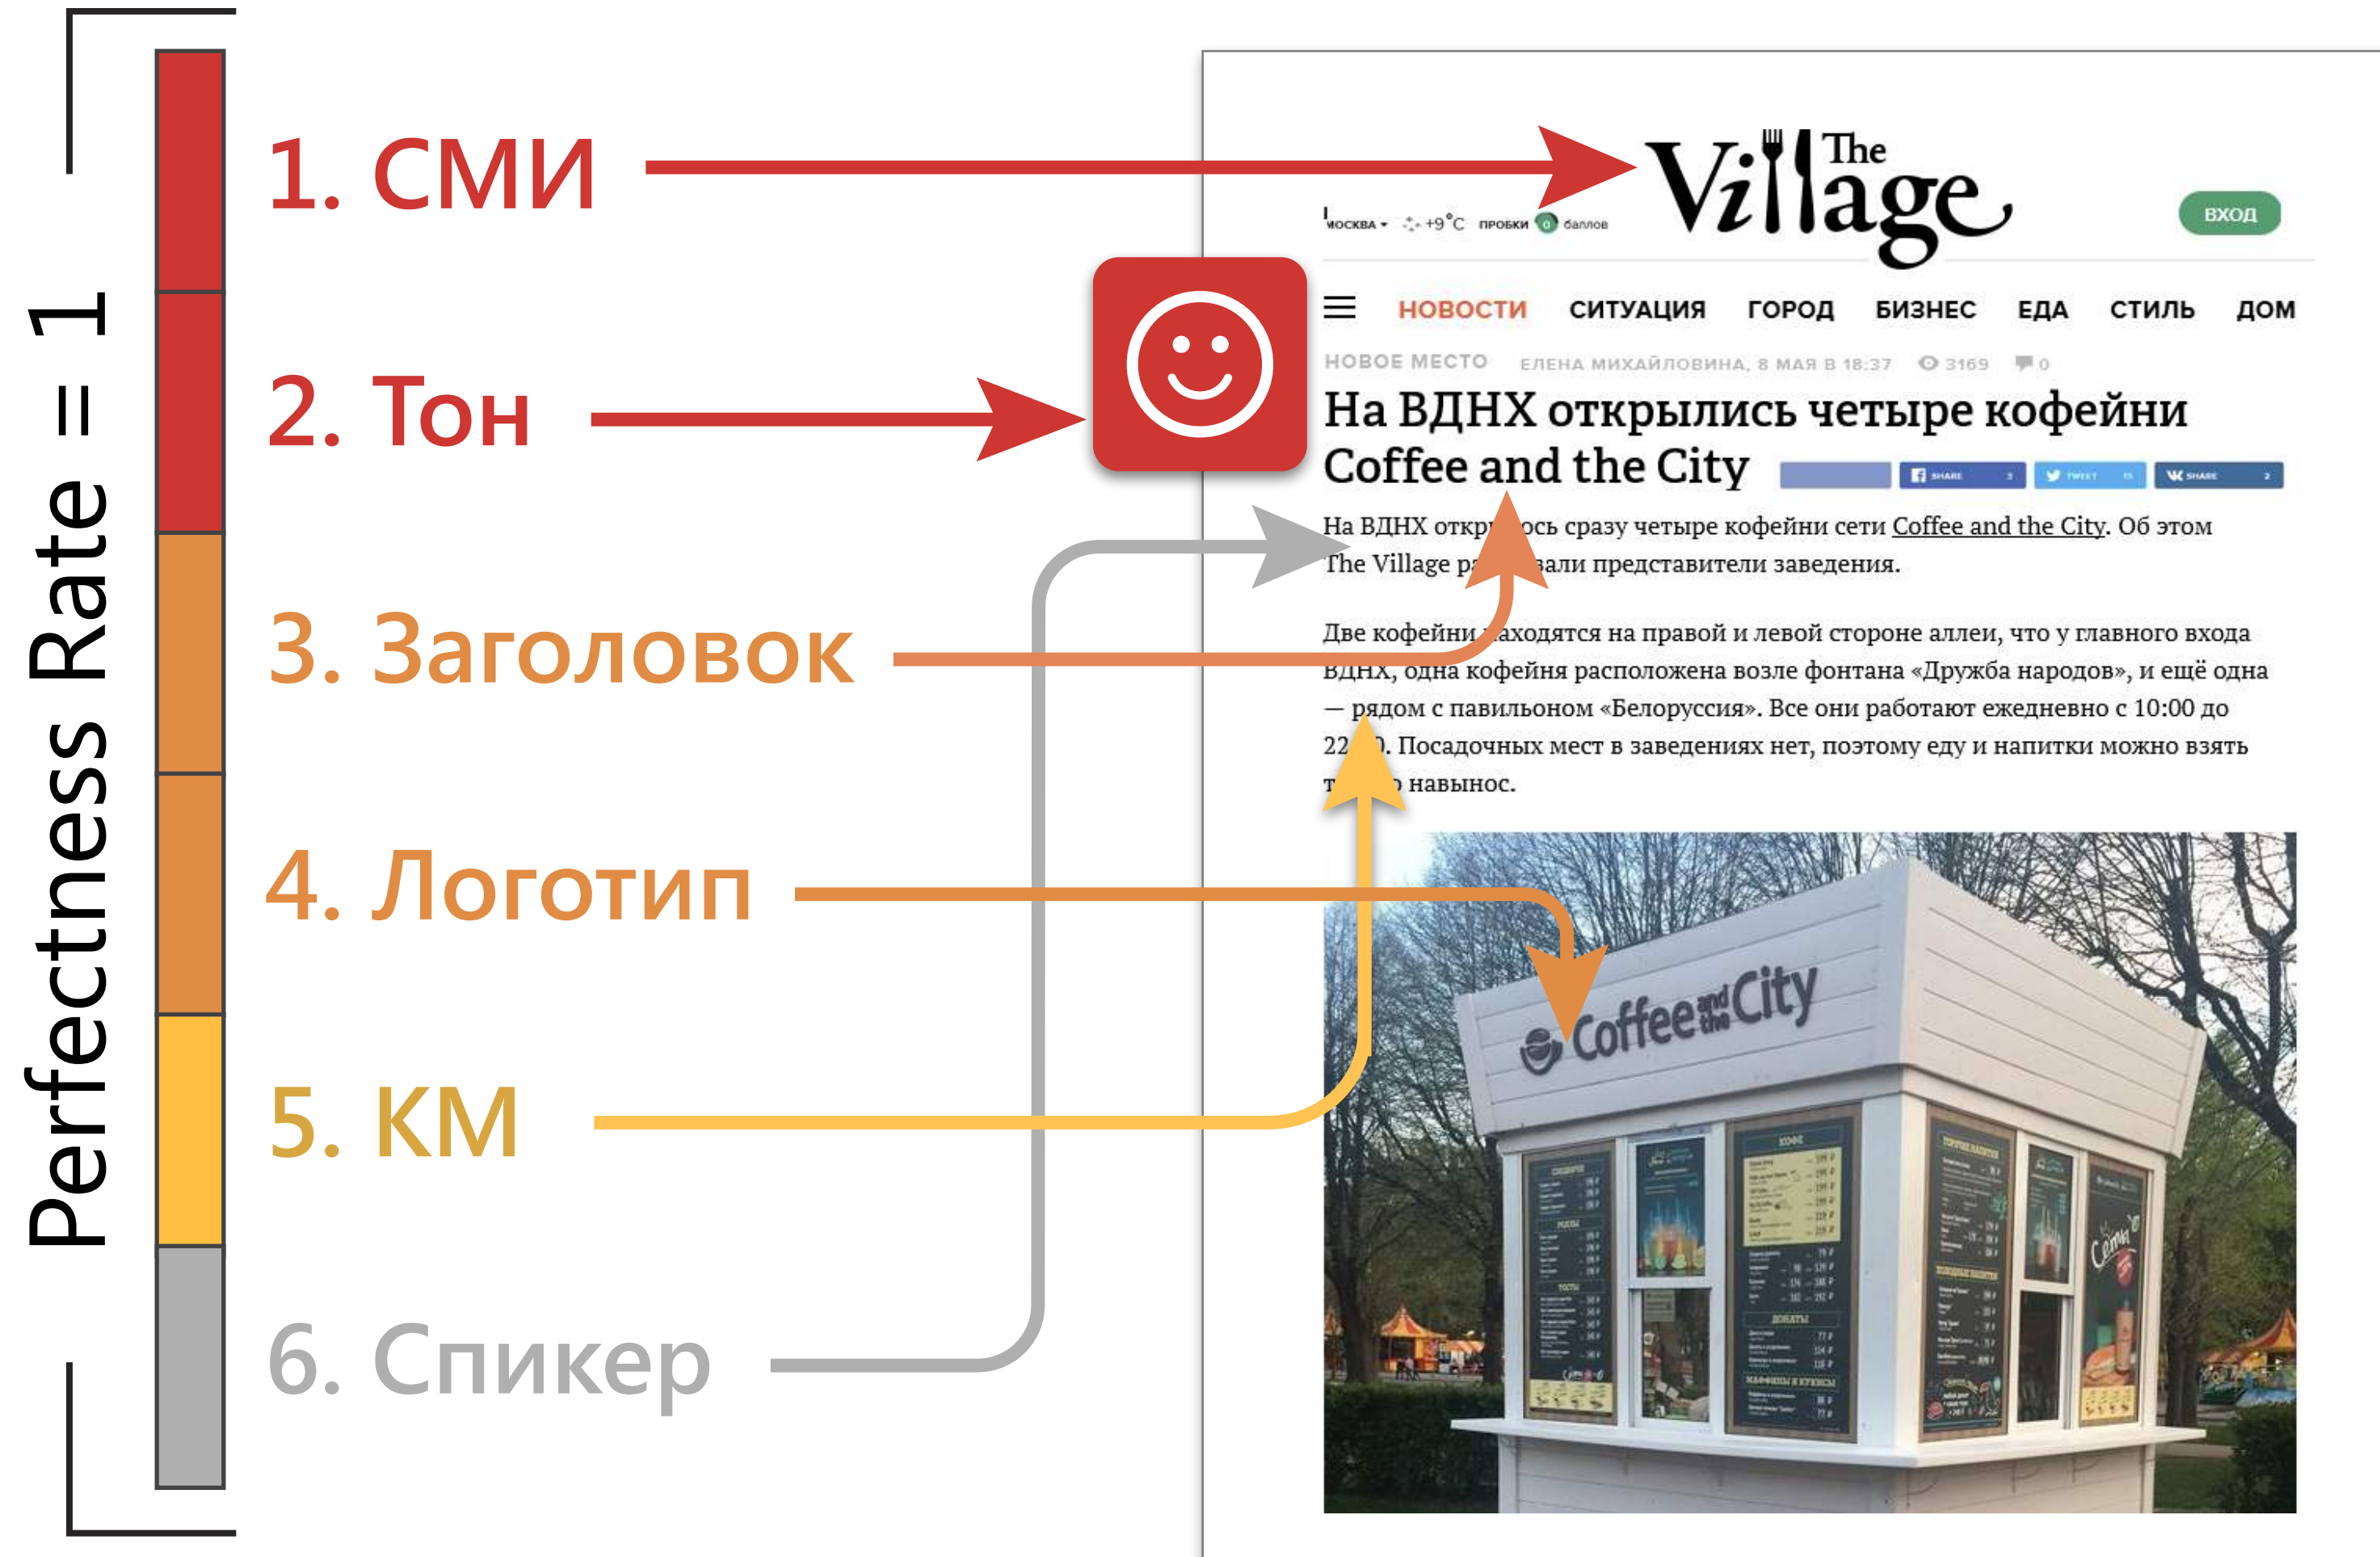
Perfectness Rate = 1

1. СМИ

2. Тон

3. Заголовок

4. Логотип

5. КМ

6. Спикер

МОСКВА +9°C ПРОБКИ 0 баллов

The Village

ВХОД

НОВОСТИ СИТУАЦИЯ ГОРОД БИЗНЕС ЕДА СТИЛЬ ДОМ

НОВОЕ МЕСТО ЕЛЕНА МИХАЙЛОВНА, 8 МАЯ В 18:37 3169 0

На ВДНХ открылись четыре кофейни Coffee and the City

SHARE 3 TWEET SHARE 2

На ВДНХ откр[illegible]ось сразу четыре кофейни сети Coffee and the City. Об этом The Village ра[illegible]зали представители заведения.

Две кофейни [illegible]аходятся на правой и левой стороне аллеи, что у главного входа ВДНХ, одна кофейня расположена возле фонтана «Дружба народов», и ещё одна — рядом с павильоном «Белоруссия». Все они работают ежедневно с 10:00 до 22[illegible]0. Посадочных мест в заведениях нет, поэтому еду и напитки можно взять т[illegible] навынос.

Coffee and the City